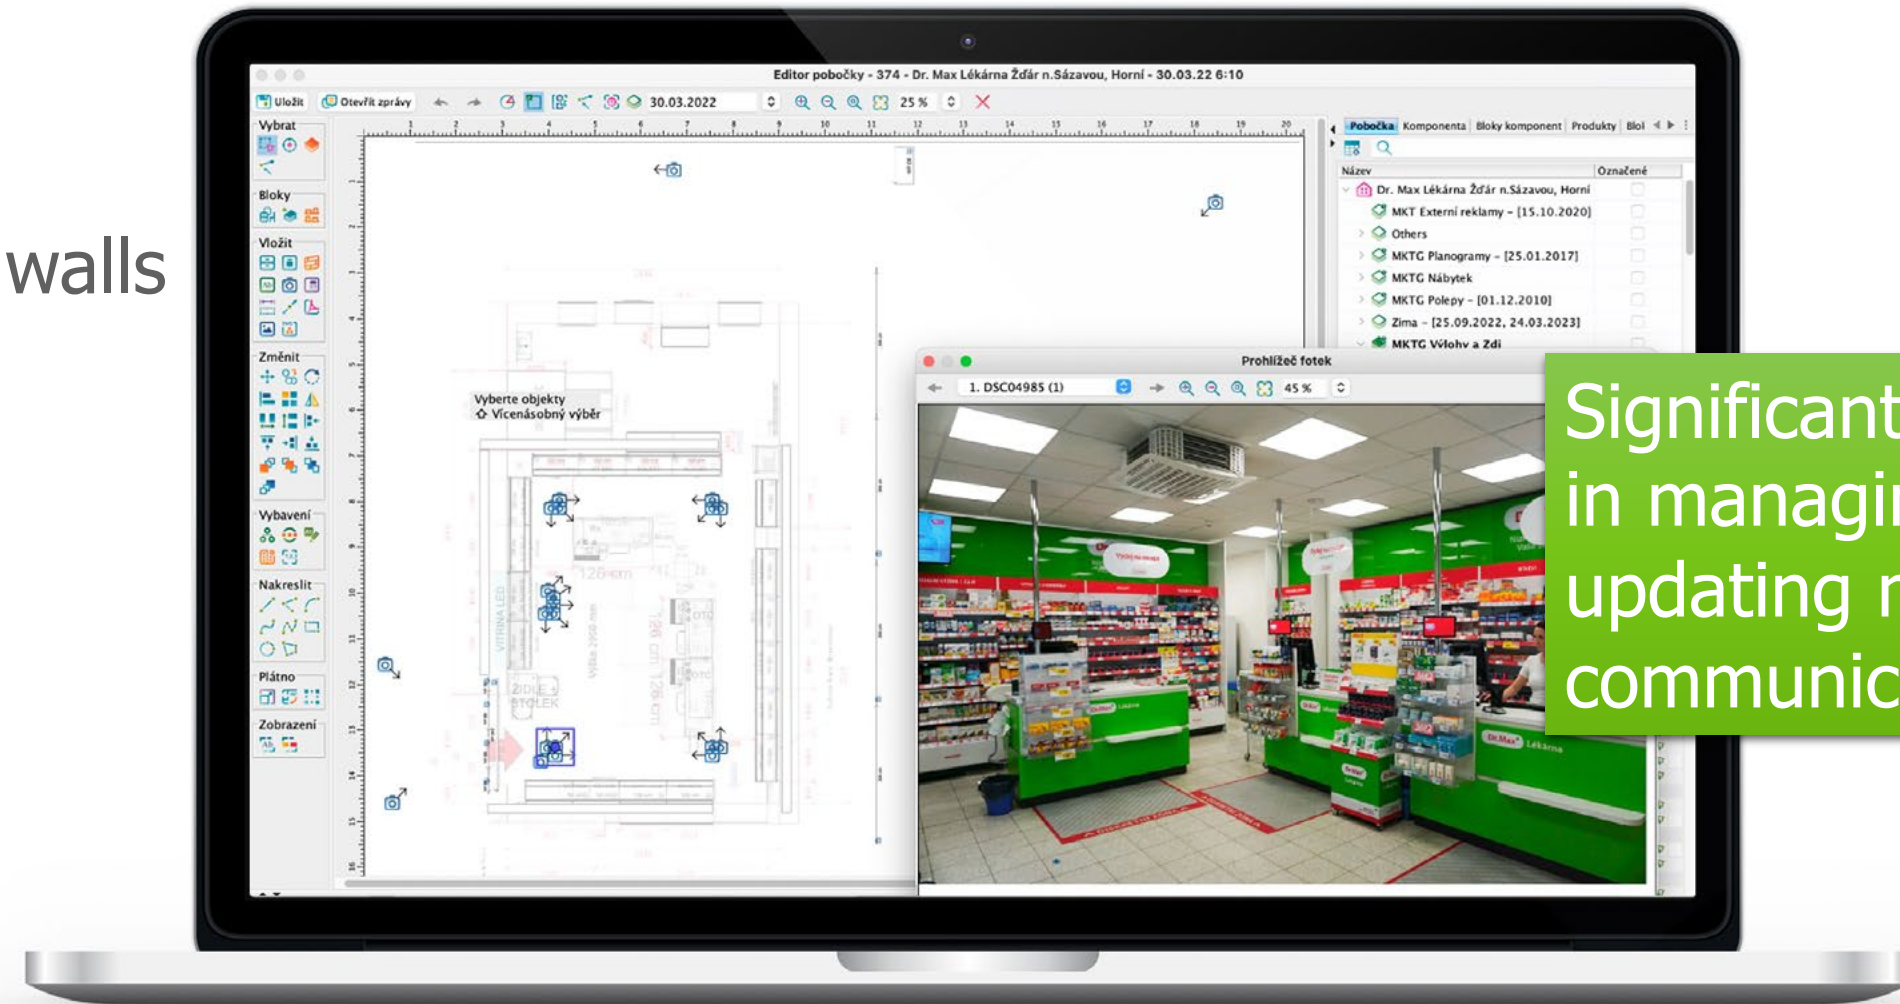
walls

Editor pobočky - 374 - Dr. Max Lékárna Žďár n.Sázavou, Horní - 30.03.22 6:10

Uložit   Otevřít zprávy   30.03.2022   25 %

Vybrat
Bloky
Vložit
Změnit
Vybavení
Nakreslit
Plátno
Zobrazení

Vyberte objekty
Vícenásobný výběr

Pobočka   Komponenta   Bloky komponent   Produkty   Blol

Název   Označené
Dr. Max Lékárna Žďár n.Sázavou, Horní
MKT Externí reklamy - [15.10.2020]
Others
MKTG Planogramy - [25.01.2017]
MKTG Nábytek
MKTG Polepy - [01.12.2010]
Zima - [25.09.2022, 24.03.2023]
MKTG Výlohy a Zdi

Prohlížeč fotek
1. DSC04985 (1)   45 %

Significant
in managi
updating r
communic